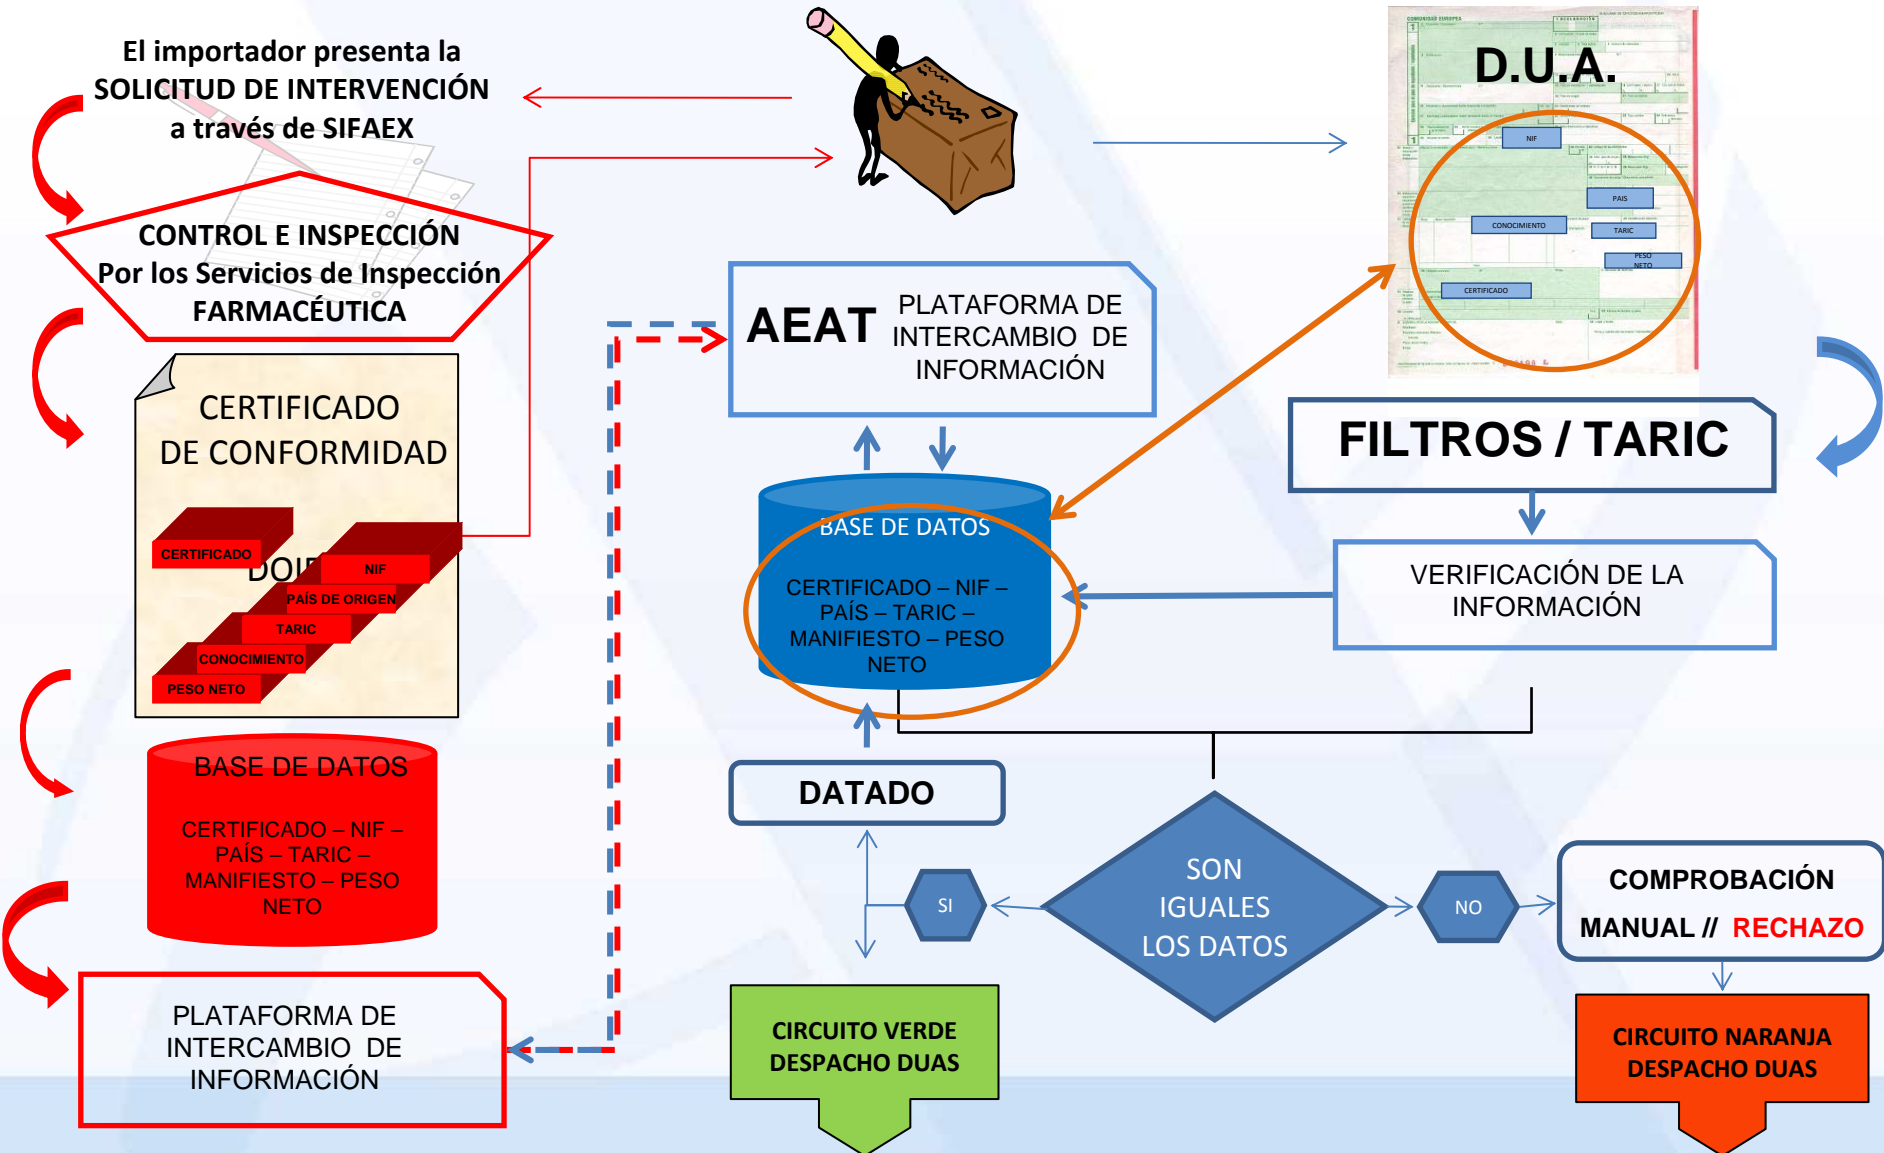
El importador presenta la SOLICITUD DE INTERVENCIÓN a través de SIFAEX

CONTROL E INSPECCIÓN
Por los Servicios de Inspección FARMACÉUTICA

CERTIFICADO DE CONFORMIDAD

CERTIFICADO
DOIF
NIF
PAÍS DE ORIGEN
TARIC
CONOCIMIENTO
PESO NETO

BASE DE DATOS

CERTIFICADO – NIF – PAÍS – TARIC – MANIFIESTO – PESO NETO

PLATAFORMA DE INTERCAMBIO DE INFORMACIÓN

D.U.A.

NIF
PAIS
CONOCIMIENTO
TARIC
PESO NETO
CERTIFICADO

AEAT PLATAFORMA DE INTERCAMBIO DE INFORMACIÓN

FILTROS / TARIC

BASE DE DATOS

CERTIFICADO – NIF – PAÍS – TARIC – MANIFIESTO – PESO NETO

VERIFICACIÓN DE LA INFORMACIÓN

DATADO

SI

SON IGUALES LOS DATOS

NO

COMPROBACIÓN MANUAL // RECHAZO

CIRCUITO VERDE DESPACHO DUAS

CIRCUITO NARANJA DESPACHO DUAS